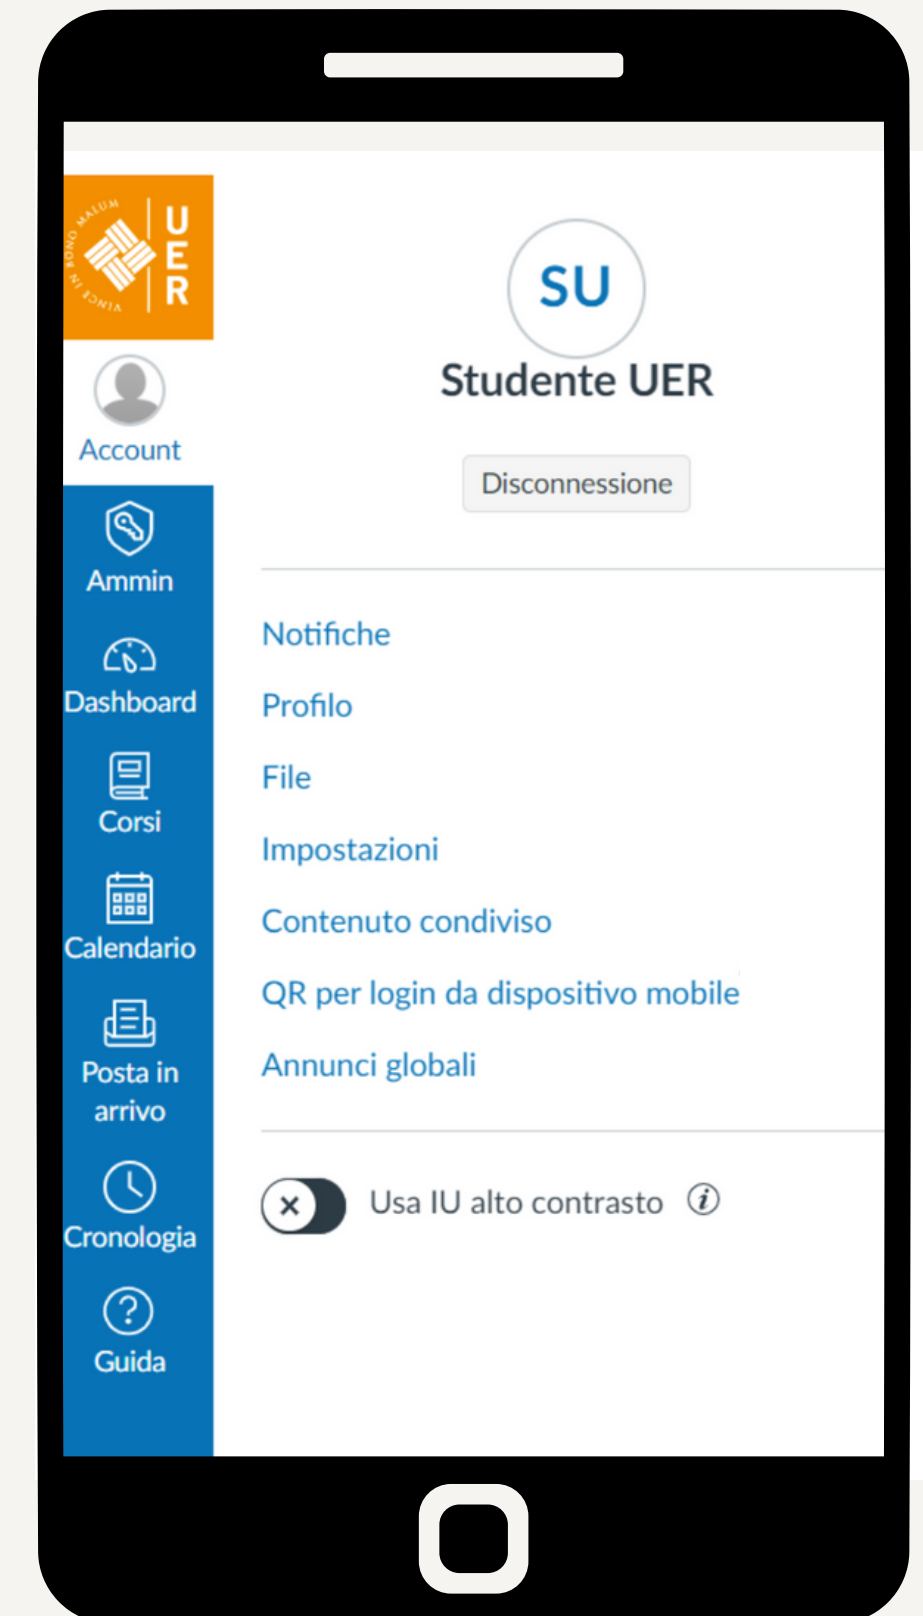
VINCE IN BONO MALUM

UER

Account

Ammin

Dashboard

Corsi

Calendario

Posta in arrivo

Cronologia

Guida

SU

Studente UER

Disconnessione

Notifiche

Profilo

File

Impostazioni

Contenuto condiviso

QR per login da dispositivo mobile

Annunci globali

Usa IU alto contrasto